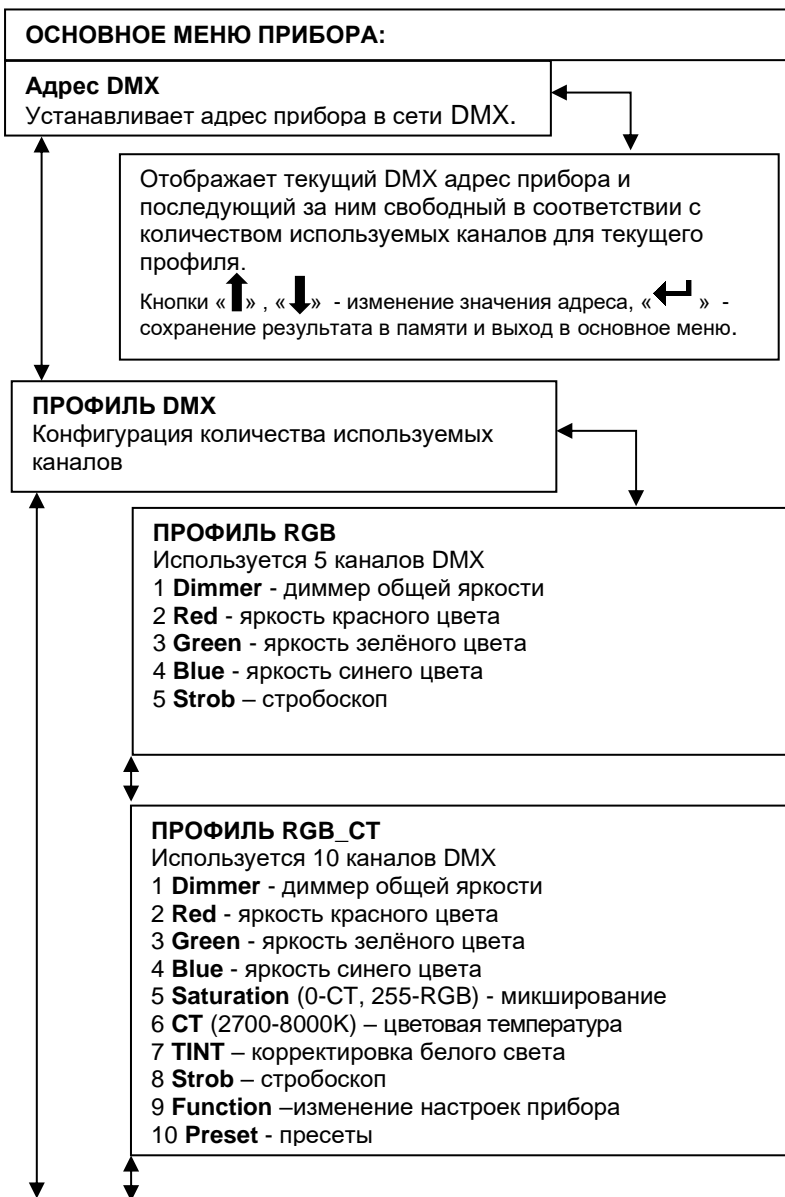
ОСНОВНОЕ МЕНЮ ПРИБОРА:

Адрес DMX
Устанавливает адрес прибора в сети DMX.

Отображает текущий DMX адрес прибора и последующий за ним свободный в соответствии с количеством используемых каналов для текущего профиля.
Кнопки « ↑ » , « ↓ » - изменение значения адреса, « ↵ » - сохранение результата в памяти и выход в основное меню.

ПРОФИЛЬ DMX
Конфигурация количества используемых каналов

ПРОФИЛЬ RGB
Используется 5 каналов DMX
1 Dimmer - диммер общей яркости
2 Red - яркость красного цвета
3 Green - яркость зелёного цвета
4 Blue - яркость синего цвета
5 Strob – стробоскоп

ПРОФИЛЬ RGB_CT
Используется 10 каналов DMX
1 Dimmer - диммер общей яркости
2 Red - яркость красного цвета
3 Green - яркость зелёного цвета
4 Blue - яркость синего цвета
5 Saturation (0-CT, 255-RGB) - микширование
6 CT (2700-8000K) – цветовая температура
7 TINT – корректировка белого света
8 Strob – стробоскоп
9 Function –изменение настроек прибора
10 Preset - пресеты